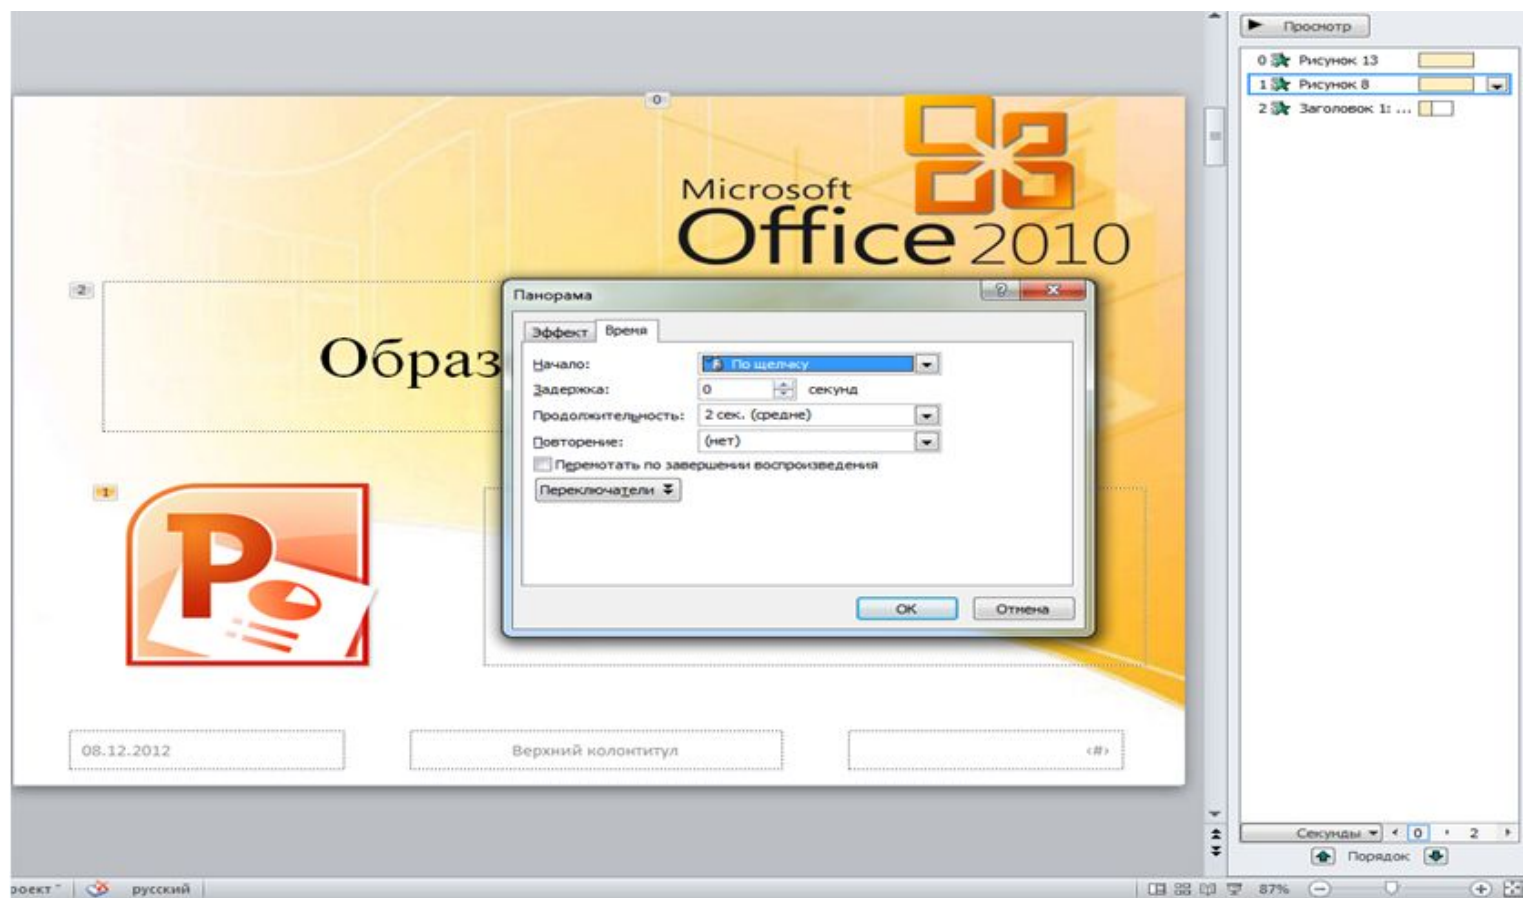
0

Microsoft Office 2010

2

Образ

1

P

08.12.2012

Верхний колонтитул

‹#›

Панорама

?

Эффект | Время

Начало: По щелчку

Задержка: 0 секунд

Продолжительность: 2 сек. (средне)

Повторение: (нет)

Перемотать по завершении воспроизведения

Переключатели

ОК

Отмена

Просмотр

0 Рисунок 13

1 Рисунок 8

2 Заголовок 1: ...

Секунды 0 2

Порядок

роект" русский

87%